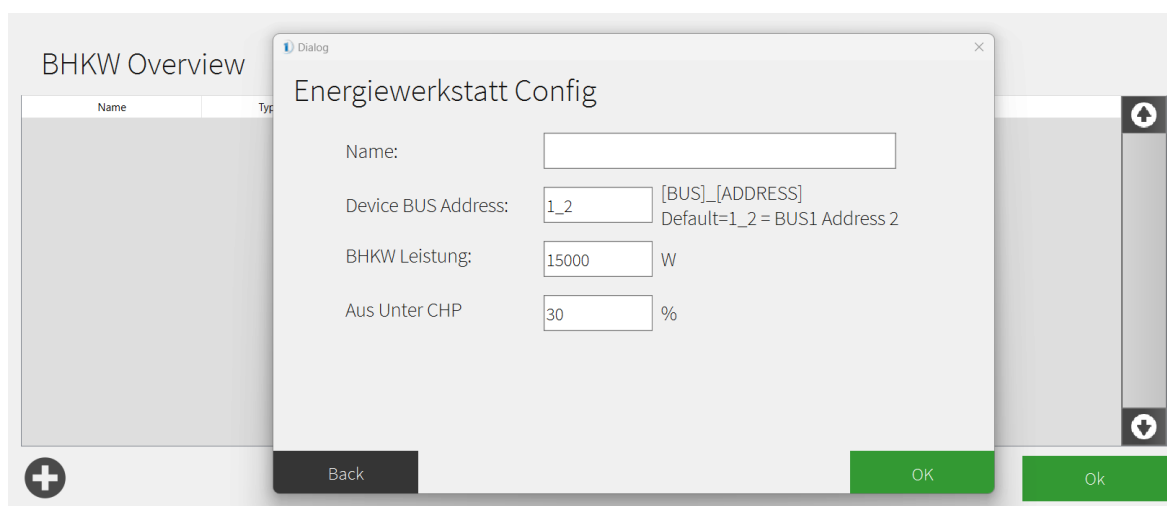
BHKW Overview

| Name | Typ |
|---|---|

Dialog

Energiewerkstatt Config

Name:

Device BUS Address: 1_2 [BUS]_[ADDRESS] Default=1_2 = BUS1 Address 2

BHKW Leistung: 15000 W

Aus Unter CHP 30 %

Back

OK

Ok